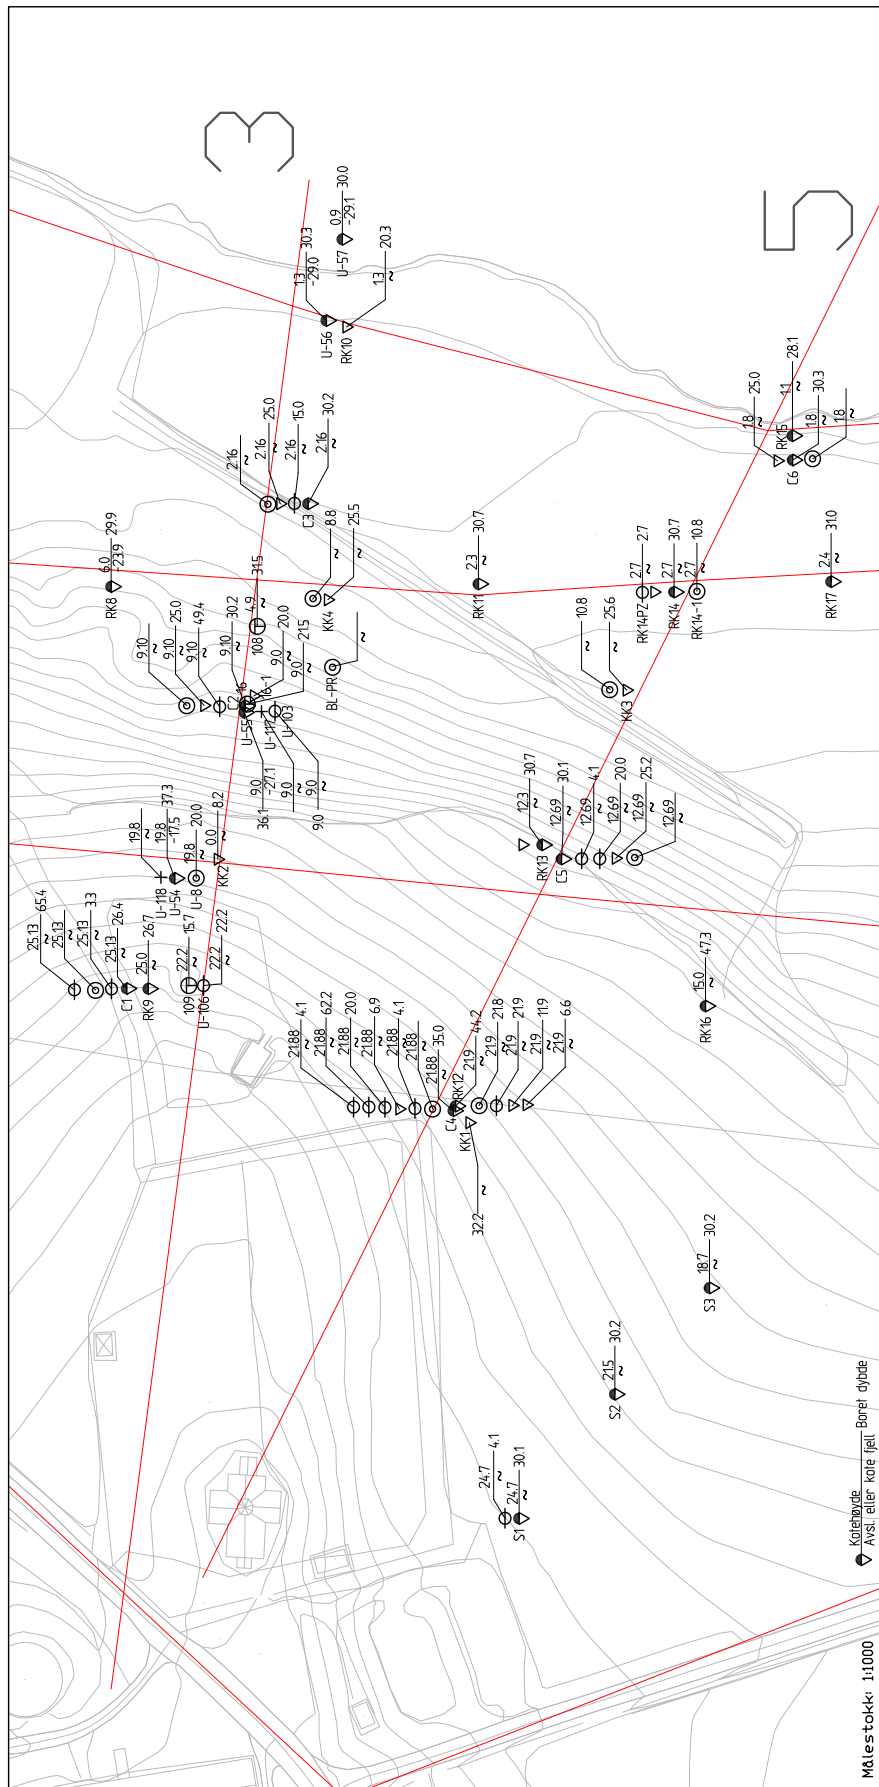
3

5

U-57 0.9 -29.1 30.0

U-56 13 -29.0 30.3

RK10 13 20.3

2.16 2.16 25.0 2.16 15.0 2.16 30.2

C3

RK15 1.8 25.0 4.1 28.1

C6 1.8 30.3 1.8

RK8 6.0 -23.9 29.9

KK4 8.8 25.5

RK11 2.3 30.7

RK14P7 2.7 2.7

RK14 2.7 30.7

RK14-1 2.7 10.8

RK17 2.4 31.0

9.10 9.10 25.0 9.10 49.4 9.10 30.2

U-55 C2 4.6 10.8 4.9 31.5 20.0 9.0 21.5 9.0

U-117 U-103 18-1

BL-PR

KK3 10.8 25.6

9.0 -27.1 36.1 9.0 9.0 9.0

U-118 19.8 U-54 19.8 -17.5 37.3

U-8 19.8 20.0

KK2 0.0 8.2

RK13 12.3 30.7

C5 12.69 30.1 12.69 4.1 12.69 20.0 12.69 25.2 12.69

25.13 65.4 25.13 25.13 3.3 25.13 26.4

C1 25.0 26.7

RK9 22.2 15.7

U-106 10.9 22.2 22.2

RK16 15.0 47.3

21.88 4.1 21.88 62.2 21.88 20.0 21.88 6.9 21.88 4.1 21.88 21.88 35.0

C4 RK12 21.9 4.1 21.9 21.8 21.9 21.9 21.9 11.9 21.9 6.6

KK1 32.2

S3 18.7 30.2

S2 21.5 30.2

S1 24.7 24.7 4.1 30.1

Kotehøyde Avst. eller kote fjell Boret dybde

Målestokk: 1:1000